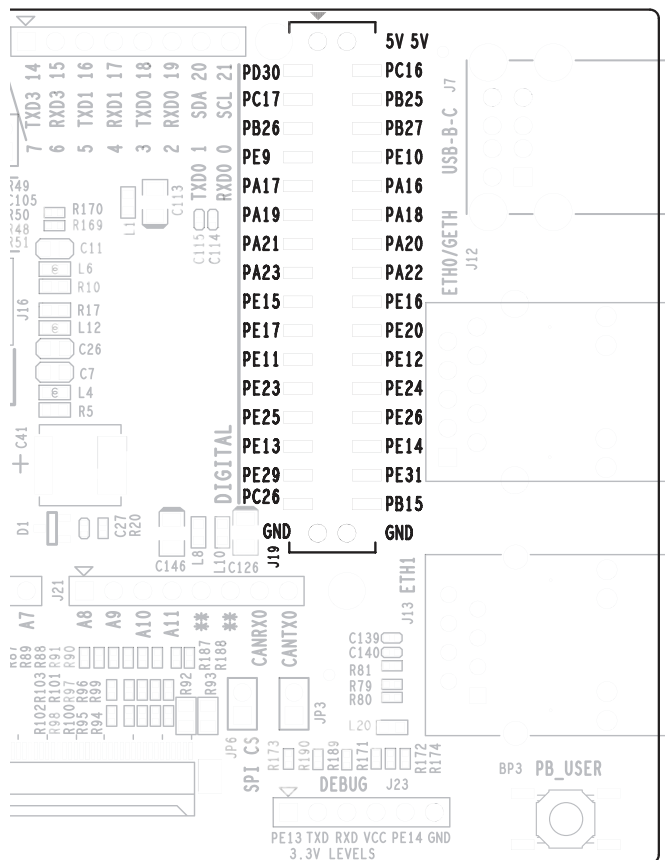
5V 5V
PD30 PC16
PC17 PB25
PB26 PB27
PE9 PE10
PA17 PA16
PA19 PA18
PA21 PA20
PA23 PA22
PE15 PE16
PE17 PE20
PE11 PE12
PE23 PE24
PE25 PE26
PE13 PE14
PE29 PE31
PC26 PB15
GND GND
J19

7 TXD3 14
6 RXD3 15
5 TXD1 16
4 RXD1 17
3 TXD0 18
2 RXD0 19
1 SDA 20
0 SCL 21
TXD0
RXD0
DIGITAL

R49
C105
R50
R48
R51
R170
R169
L1
C113
C115
C114
C11
L6
R10
J16
R17
L12
C26
C7
L4
R5
C41
+
D1
C27
R20
C146
L8
L10
C126

USB-B-C J7
ETH0/GETH J12
J13 ETH1

J21
A7 A8 A9 A10 A11 ** **
CANRX0 CANTX0
R89 R88
R87 R91 R90
R103 R101 R96
R98 R97 R99
R102 R100
R95 R94
R92 R93
R187 R188
JP3
JP6
SPI CS
C139
C140
R81
R79
R80
L20
R173 R190 R189 R171 R172 R174
DEBUG J23
PE13 TXD RXD VCC PE14 GND
3.3V LEVELS
BP3 PB_USER